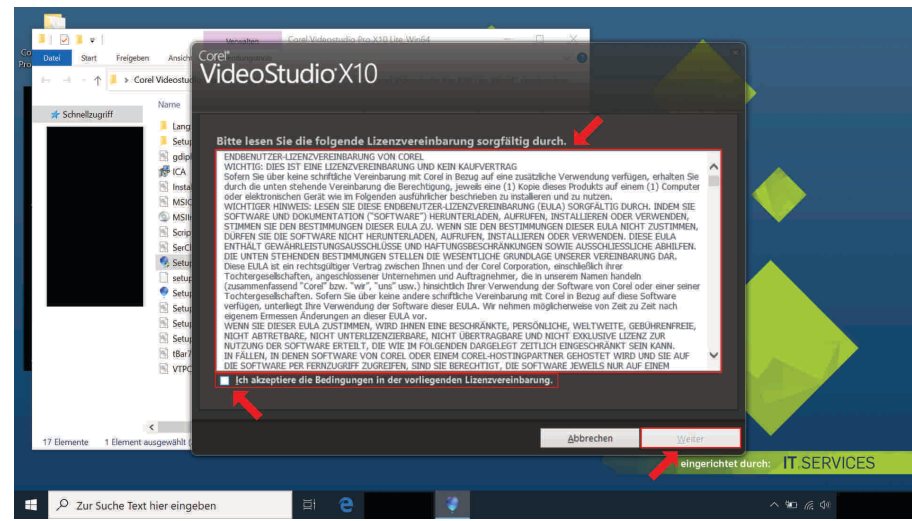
Co
Pro

Datei Start Freigeben Ansicht Verwalten Corel VideoStudio Pro X10 Lite Win64

Corel Videostu

Name

Schnellzugriff

Lang
Setu
gdip
ICA
Insta
MSI
MSII
Scrip
SerC
Setu
setu
Setu
Setu
Setu
Setu
tBar
VTPC

17 Elemente 1 Element ausgewählt (

Corel® VideoStudio® X10

Bitte lesen Sie die folgende Lizenzvereinbarung sorgfältig durch.

ENDBENUTZER-LIZENZVEREINBARUNG VON COREL
WICHTIG: DIES IST EINE LIZENZVEREINBARUNG UND KEIN KAUFVERTRAG
Sofern Sie über keine schriftliche Vereinbarung mit Corel in Bezug auf eine zusätzliche Verwendung verfügen, erhalten Sie durch die unten stehende Vereinbarung die Berechtigung, jeweils eine (1) Kopie dieses Produkts auf einem (1) Computer oder elektronischen Gerät wie im Folgenden ausführlicher beschrieben zu installieren und zu nutzen.
WICHTIGER HINWEIS: LESEN SIE DIESE ENDBENUTZER-LIZENZVEREINBARUNG (EULA) SORGFÄLTIG DURCH. INDEM SIE SOFTWARE UND DOKUMENTATION ("SOFTWARE") HERUNTERLADEN, AUFRUFEN, INSTALLIEREN ODER VERWENDEN, STIMMEN SIE DEN BESTIMMUNGEN DIESER EULA ZU. WENN SIE DEN BESTIMMUNGEN DIESER EULA NICHT ZUSTIMMEN, DÜRFEN SIE DIE SOFTWARE NICHT HERUNTERLADEN, AUFRUFEN, INSTALLIEREN ODER VERWENDEN. DIESE EULA ENTHÄLT GEWÄHRLEISTUNGSAUSSCHLÜSSE UND HAFTUNGSBESCHRÄNKUNGEN SOWIE AUSSCHLIESSLICHE ABHILFEN. DIE UNTEN STEHENDEN BESTIMMUNGEN STELLEN DIE WESENTLICHE GRUNDLAGE UNSERER VEREINBARUNG DAR.
Diese EULA ist ein rechtsgültiger Vertrag zwischen Ihnen und der Corel Corporation, einschließlich ihrer Tochtergesellschaften, angeschlossener Unternehmen und Auftragnehmer, die in unserem Namen handeln (zusammenfassend "Corel" bzw. "wir", "uns" usw.) hinsichtlich Ihrer Verwendung der Software von Corel oder einer seiner Tochtergesellschaften. Sofern Sie über keine andere schriftliche Vereinbarung mit Corel in Bezug auf diese Software verfügen, unterliegt Ihre Verwendung der Software dieser EULA. Wir nehmen möglicherweise von Zeit zu Zeit nach eigenem Ermessen Änderungen an dieser EULA vor.
WENN SIE DIESER EULA ZUSTIMMEN, WIRD IHNEN EINE BESCHRÄNKTE, PERSÖNLICHE, WELTWEITE, GEBÜHRENFREIE, NICHT ABTRETBARE, NICHT UNTERLIZENZIERBARE, NICHT ÜBERTRAGBARE UND NICHT EXKLUSIVE LIZENZ ZUR NUTZUNG DER SOFTWARE ERTEILT, DIE WIE IM FOLGENDEN DARGELEGT ZEITLICH EINGESCHRÄNKT SEIN KANN.
IN FÄLLEN, IN DENEN SOFTWARE VON COREL ODER EINEM COREL-HOSTINGPARTNER GEHOSTET WIRD UND SIE AUF DIE SOFTWARE PER FERNZUGRIFF ZUGREIFEN, SIND SIE BERECHTIGT, DIE SOFTWARE JEWEILS NUR AUF EINEM

Ich akzeptiere die Bedingungen in der vorliegenden Lizenzvereinbarung.

Abbrechen Weiter

eingerichtet durch: IT SERVICES

Zur Suche Text hier eingeben